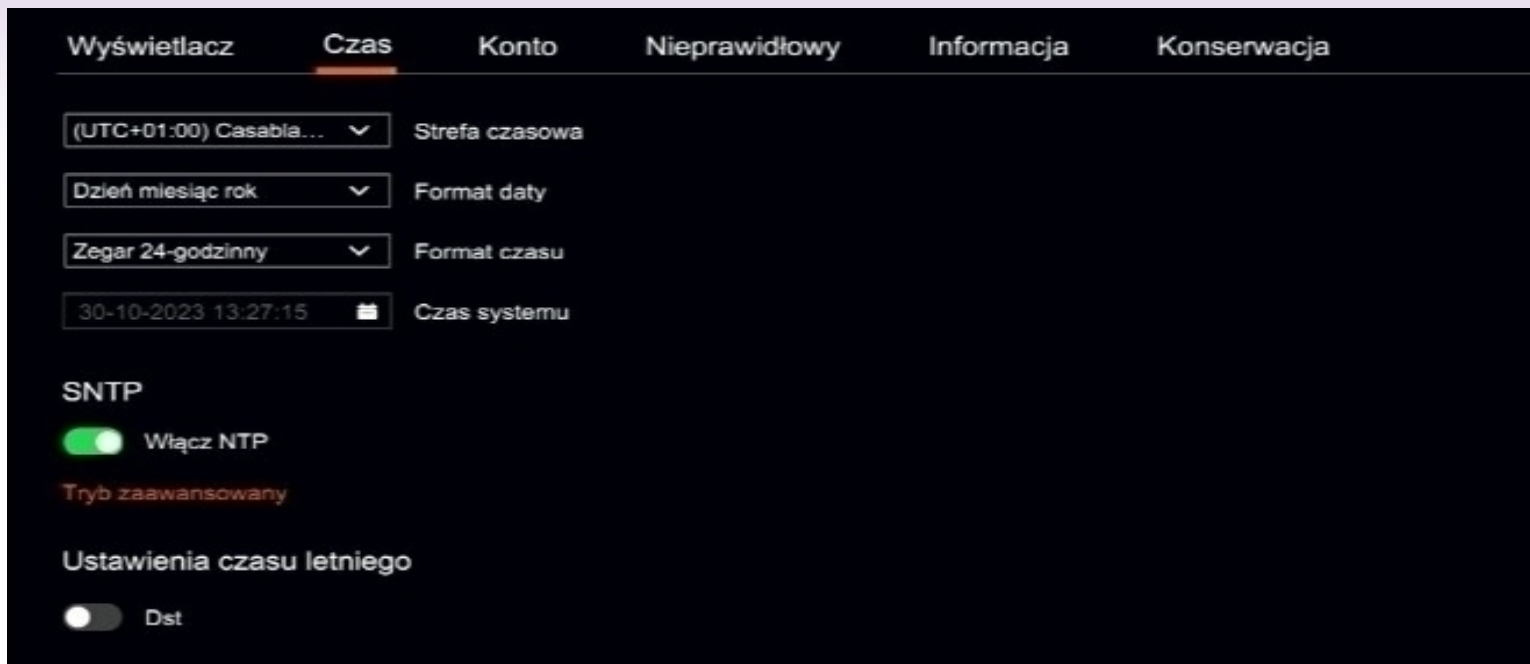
Wyświetlacz Czas Konto Nieprawidłowy Informacja Konserwacja

(UTC+01:00) Casabla... Strefa czasowa

Dzień miesiąc rok Format daty

Zegar 24-godzinny Format czasu

30-10-2023 13:27:15 Czas systemu

SNTP

Włącz NTP

Tryb zaawansowany

Ustawienia czasu letniego

Dst